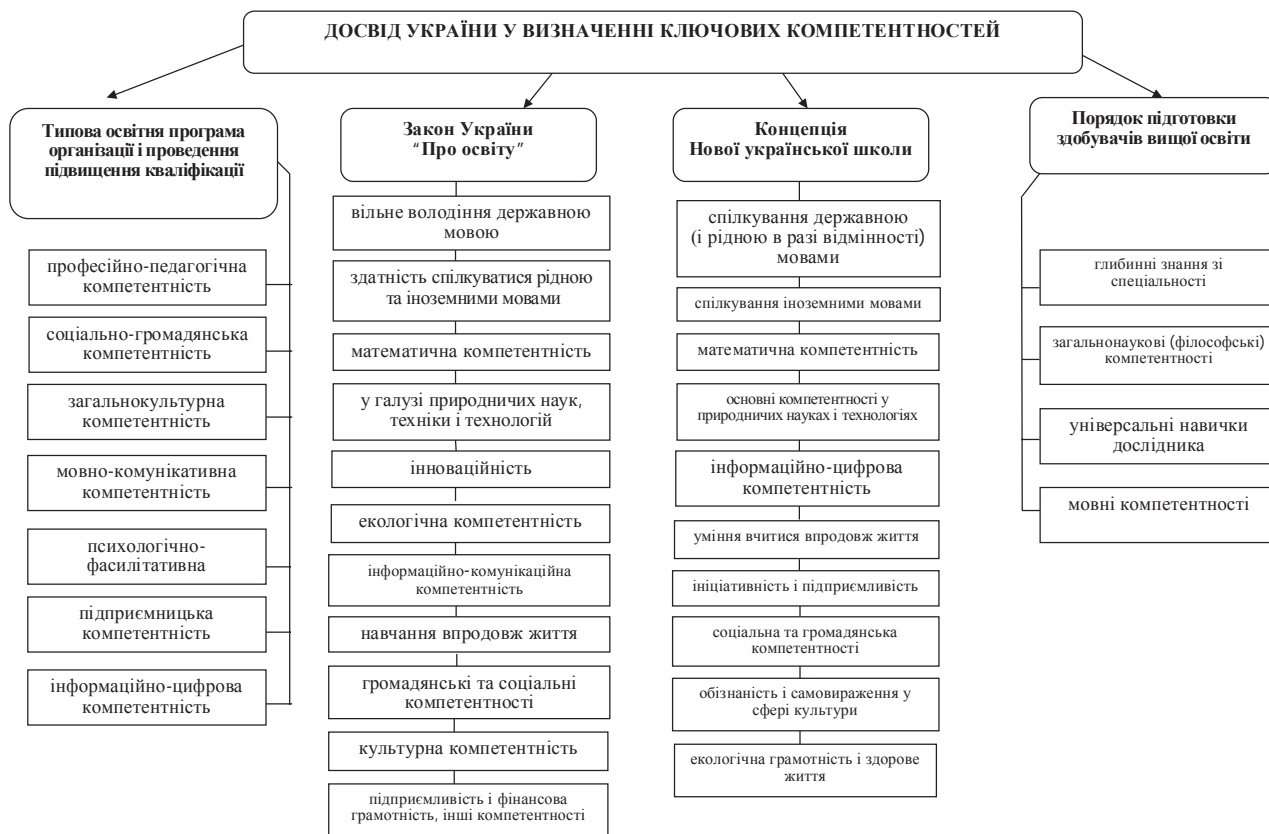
ДОСВІД УКРАЇНИ У ВИЗНАЧЕННІ КЛЮЧОВИХ КОМПЕТЕНТНОСТЕЙ

Типова освітня програма організації і проведення підвищення кваліфікації

професійно-педагогічна компетентність

соціально-громадянська компетентність

загальнокультурна компетентність

мовно-комунікативна компетентність

психологічно-фасилітативна

підприємницька компетентність

інформаційно-цифрова компетентність

Закон України "Про освіту"

вільне володіння державною мовою

здатність спілкуватися рідною та іноземними мовами

математична компетентність

у галузі природничих наук, техніки і технологій

інноваційність

екологічна компетентність

інформаційно-комунікаційна компетентність

навчання впродовж життя

громадянські та соціальні компетентності

культурна компетентність

підприємливість і фінансова грамотність, інші компетентності

Концепція Нової української школи

спілкування державною (і рідною в разі відмінності) мовами

спілкування іноземними мовами

математична компетентність

основні компетентності у природничих науках і технологіях

інформаційно-цифрова компетентність

уміння вчитися впродовж життя

ініціативність і підприємливість

соціальна та громадянська компетентності

обізнаність і самовираження у сфері культури

екологічна грамотність і здорове життя

Порядок підготовки здобувачів вищої освіти

глибинні знання зі спеціальності

загальнонаукові (філософські) компетентності

універсальні навички дослідника

мовні компетентності